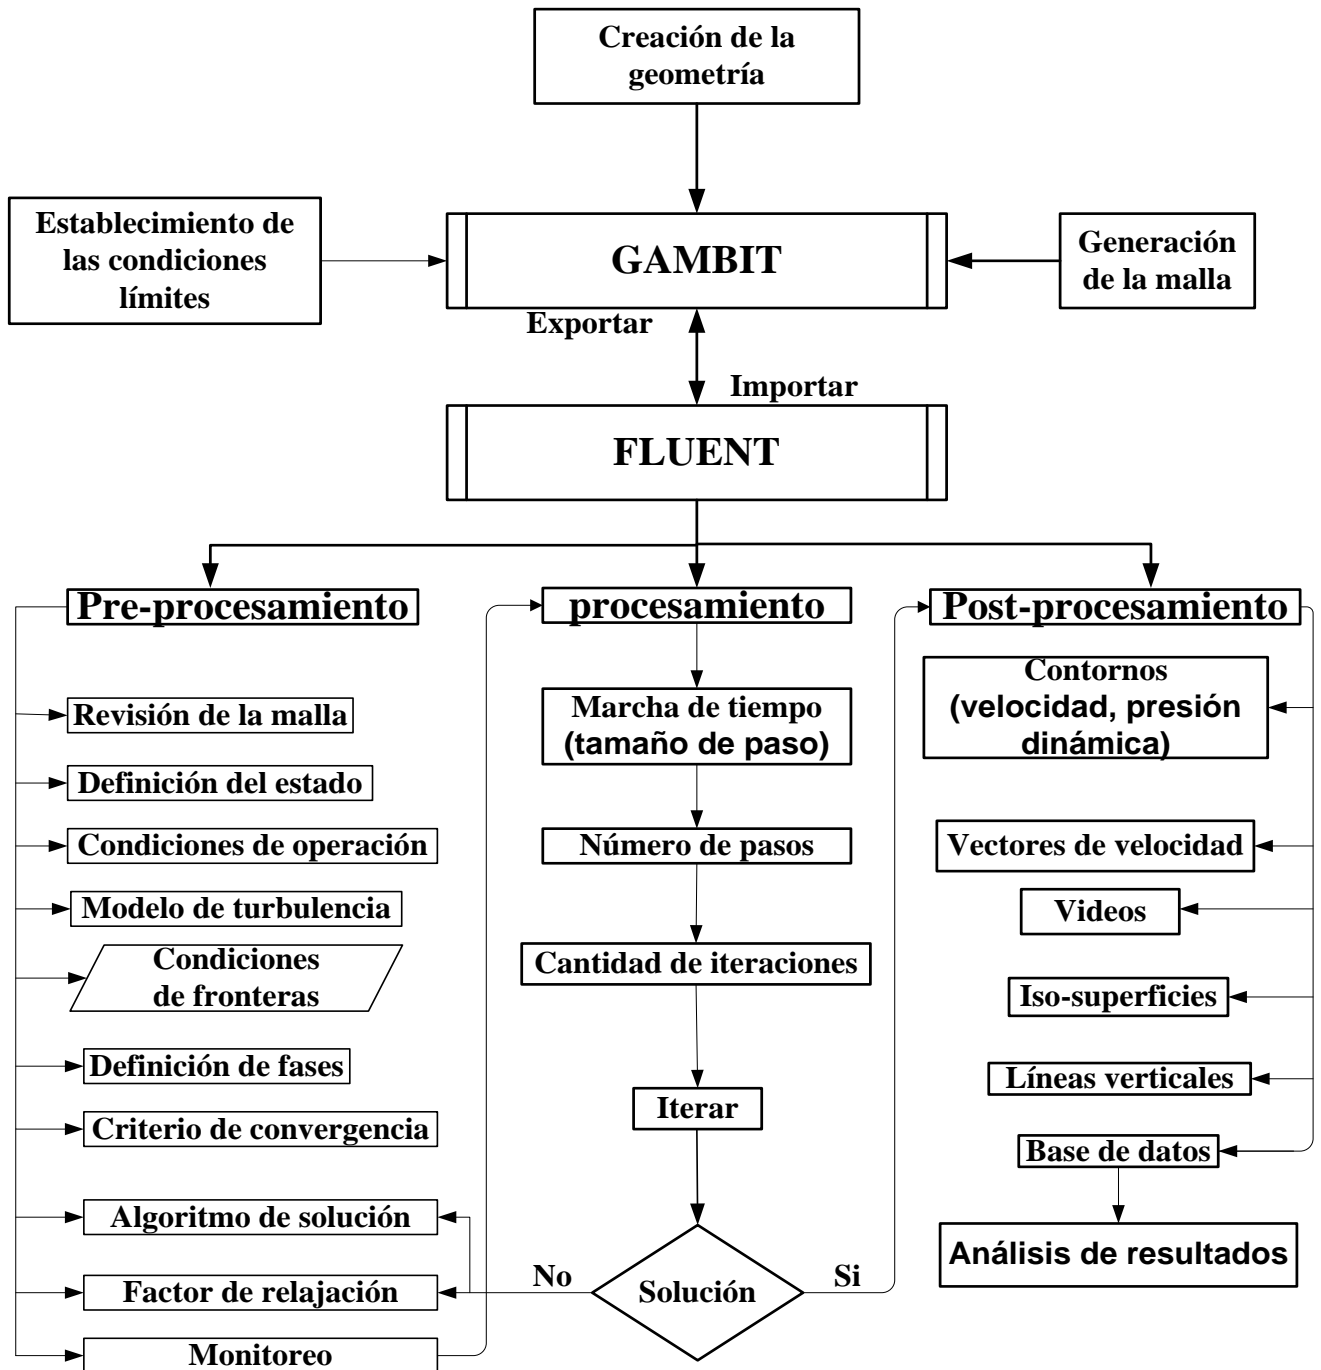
Creación de la geometría

Establecimiento de las condiciones límites

GAMBIT

Generación de la malla

Exportar

Importar

FLUENT

Pre-procesamiento

Revisión de la malla

Definición del estado

Condiciones de operación

Modelo de turbulencia

Condiciones de fronteras

Definición de fases

Criterio de convergencia

Algoritmo de solución

Factor de relajación

Monitoreo

procesamiento

Marcha de tiempo (tamaño de paso)

Número de pasos

Cantidad de iteraciones

Iterar

No

Solución

Si

Post-procesamiento

Contornos (velocidad, presión dinámica)

Vectores de velocidad

Videos

Iso-superficies

Líneas verticales

Base de datos

Análisis de resultados